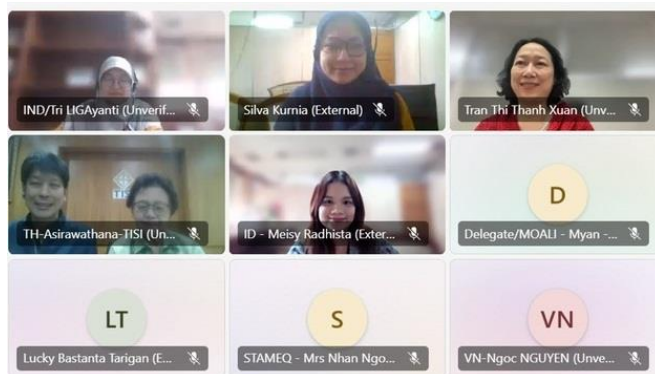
IND/Tri LIGAyanti (Unverif...

Silva Kurnia (External)

Tran Thi Thanh Xuan (Unv...

TH-Asirawathana-TISI (Un...

ID - Meisy Radhista (Exter...

D

Delegate/MOALI - Myan -...

LT

Lucky Bastanta Tarigan (E...

S

STAMEQ - Mrs Nhan Ngo...

VN

VN-Ngoc NGUYEN (Unve...